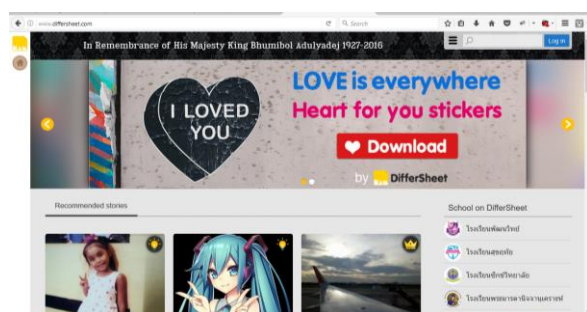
www.differsheet.com

Search

In Remembrance of His Majesty King Bhumibol Adulyadej 1927-2016

Log in

I LOVED YOU

LOVE is everywhere

Heart for you stickers

Download

by DifferSheet

Recommended stories

School on DifferSheet

โรงเรียนพัฒนวิทย์

โรงเรียนสตรีวิทย

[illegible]

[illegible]